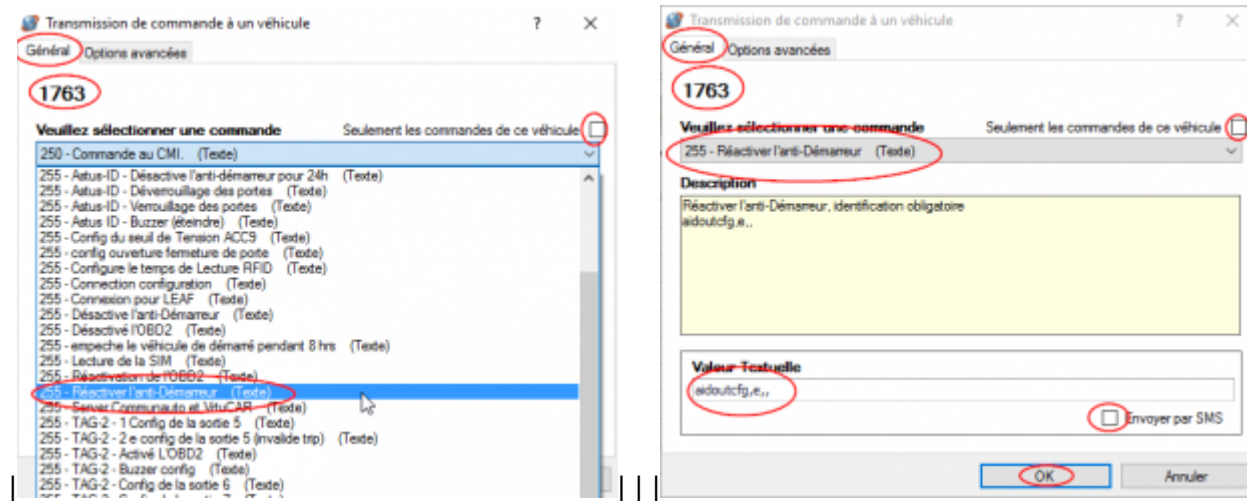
Transmission de commande à un véhicule ? ×

Général Options avancées

1763

Veuillez sélectionner une commande
Seulement les commandes de ce véhicule

250 - Commande au CMI. (Texte)

255 - Astus-ID - Désactive l'anti-démarreur pour 24h (Texte)
255 - Astus-ID - Déverrouillage des portes (Texte)
255 - Astus-ID - Verrouillage des portes (Texte)
255 - Astus ID - Buzzer (éteindre) (Texte)
255 - Config du seuil de Tension ACC9 (Texte)
255 - config ouverture fermeture de porte (Texte)
255 - Configure le temps de Lecture RFID (Texte)
255 - Connection configuration (Texte)
255 - Connexion pour LEAF (Texte)
255 - Désactive l'anti-Démarreur (Texte)
255 - Désactivé l'OBD2 (Texte)
255 - empeche le véhicule de démarré pendant 8 hrs (Texte)
255 - Lecture de la SIM (Texte)
255 - Réactivation de l'OBD2 (Texte)
255 - Réactiver l'anti-Démarreur (Texte)
255 - Server Communauto et VituCAR (Texte)
255 - TAG-2 - 1 Config de la sortie 5 (Texte)
255 - TAG-2 - 2 e config de la sortie 5 (invalide trip) (Texte)
255 - TAG-2 - Activé L'OBD2 (Texte)
255 - TAG-2 - Buzzer config (Texte)
255 - TAG-2 - Config de la sortie 6 (Texte)
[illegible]

Transmission de commande à un véhicule ? ×

Général Options avancées

1763

Veuillez sélectionner une commande
Seulement les commandes de ce véhicule

255 - Réactiver l'anti-Démarreur (Texte)

Description

Réactiver l'anti-Démarreur, identification obligatoire
aidoutcfg,e,,

Valeur Textuelle

aidoutcfg,e,,

Envoyer par SMS

OK Annuler